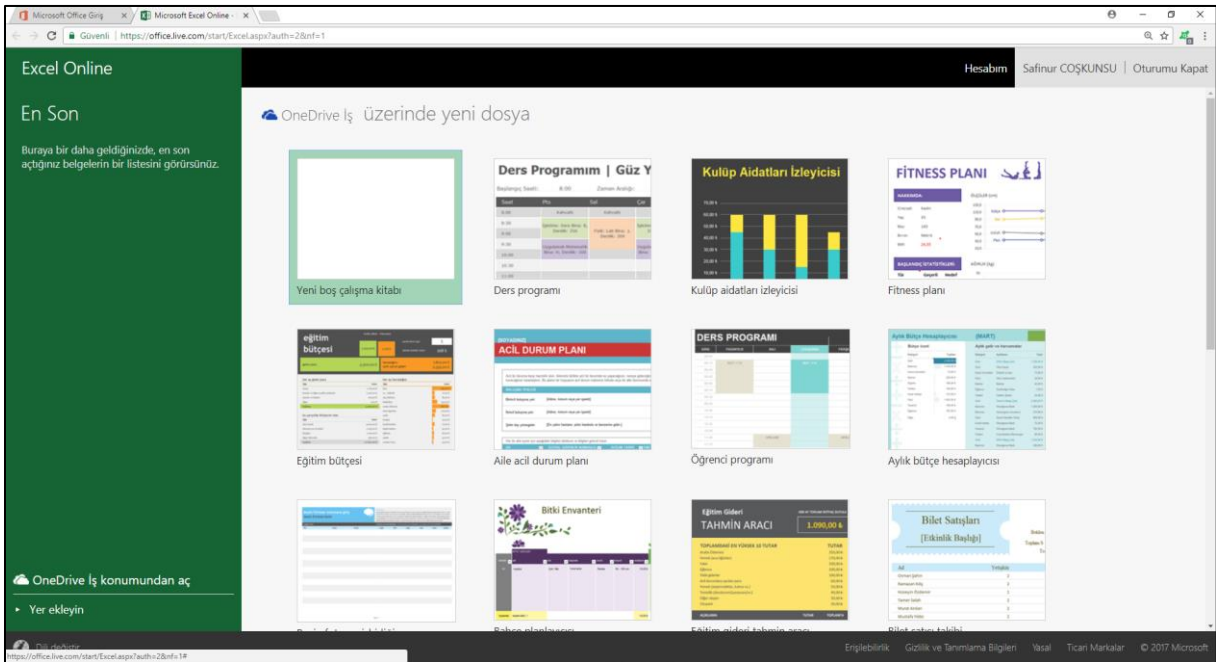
Microsoft Office Giriş
Microsoft Excel Online -
Güvenli | https://office.live.com/start/Excel.aspx?auth=2&nf=1

Excel Online
Hesabım Safinur COŞKUNSU | Oturumu Kapat

En Son
Buraya bir daha geldiğinizde, en son açtığınız belgelerin bir listesini görürsünüz.

OneDrive İş üzerinde yeni dosya

Yeni boş çalışma kitabı
Ders Programım | Güz Y
Ders programı
Kulüp Aidatları İzleyicisi
Kulüp aidatları izleyicisi
FİTNESS PLANI
Fitness planı
eğitim bütçesi
Eğitim bütçesi
ACİL DURUM PLANI
Aile acil durum planı
DERS PROGRAMI
Öğrenci programı
Aylık bütçe hesaplayıcısı
Bitki Envanteri
Eğitim Gideri TAHMİN ARACI 1.090,00 ₺
Bilet Satışları [Etkinlik Başlığı]
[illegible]
Bahçe planlayıcısı
Eğitim gideri tahmin aracı
Bilet satışı takibi

OneDrive İş konumundan aç
Yer ekleyin
Dili değiştir
https://office.live.com/start/Excel.aspx?auth=2&nf=1#

Erişilebilirlik Gizlilik ve Tanımlama Bilgileri Yasal Ticari Markalar © 2017 Microsoft